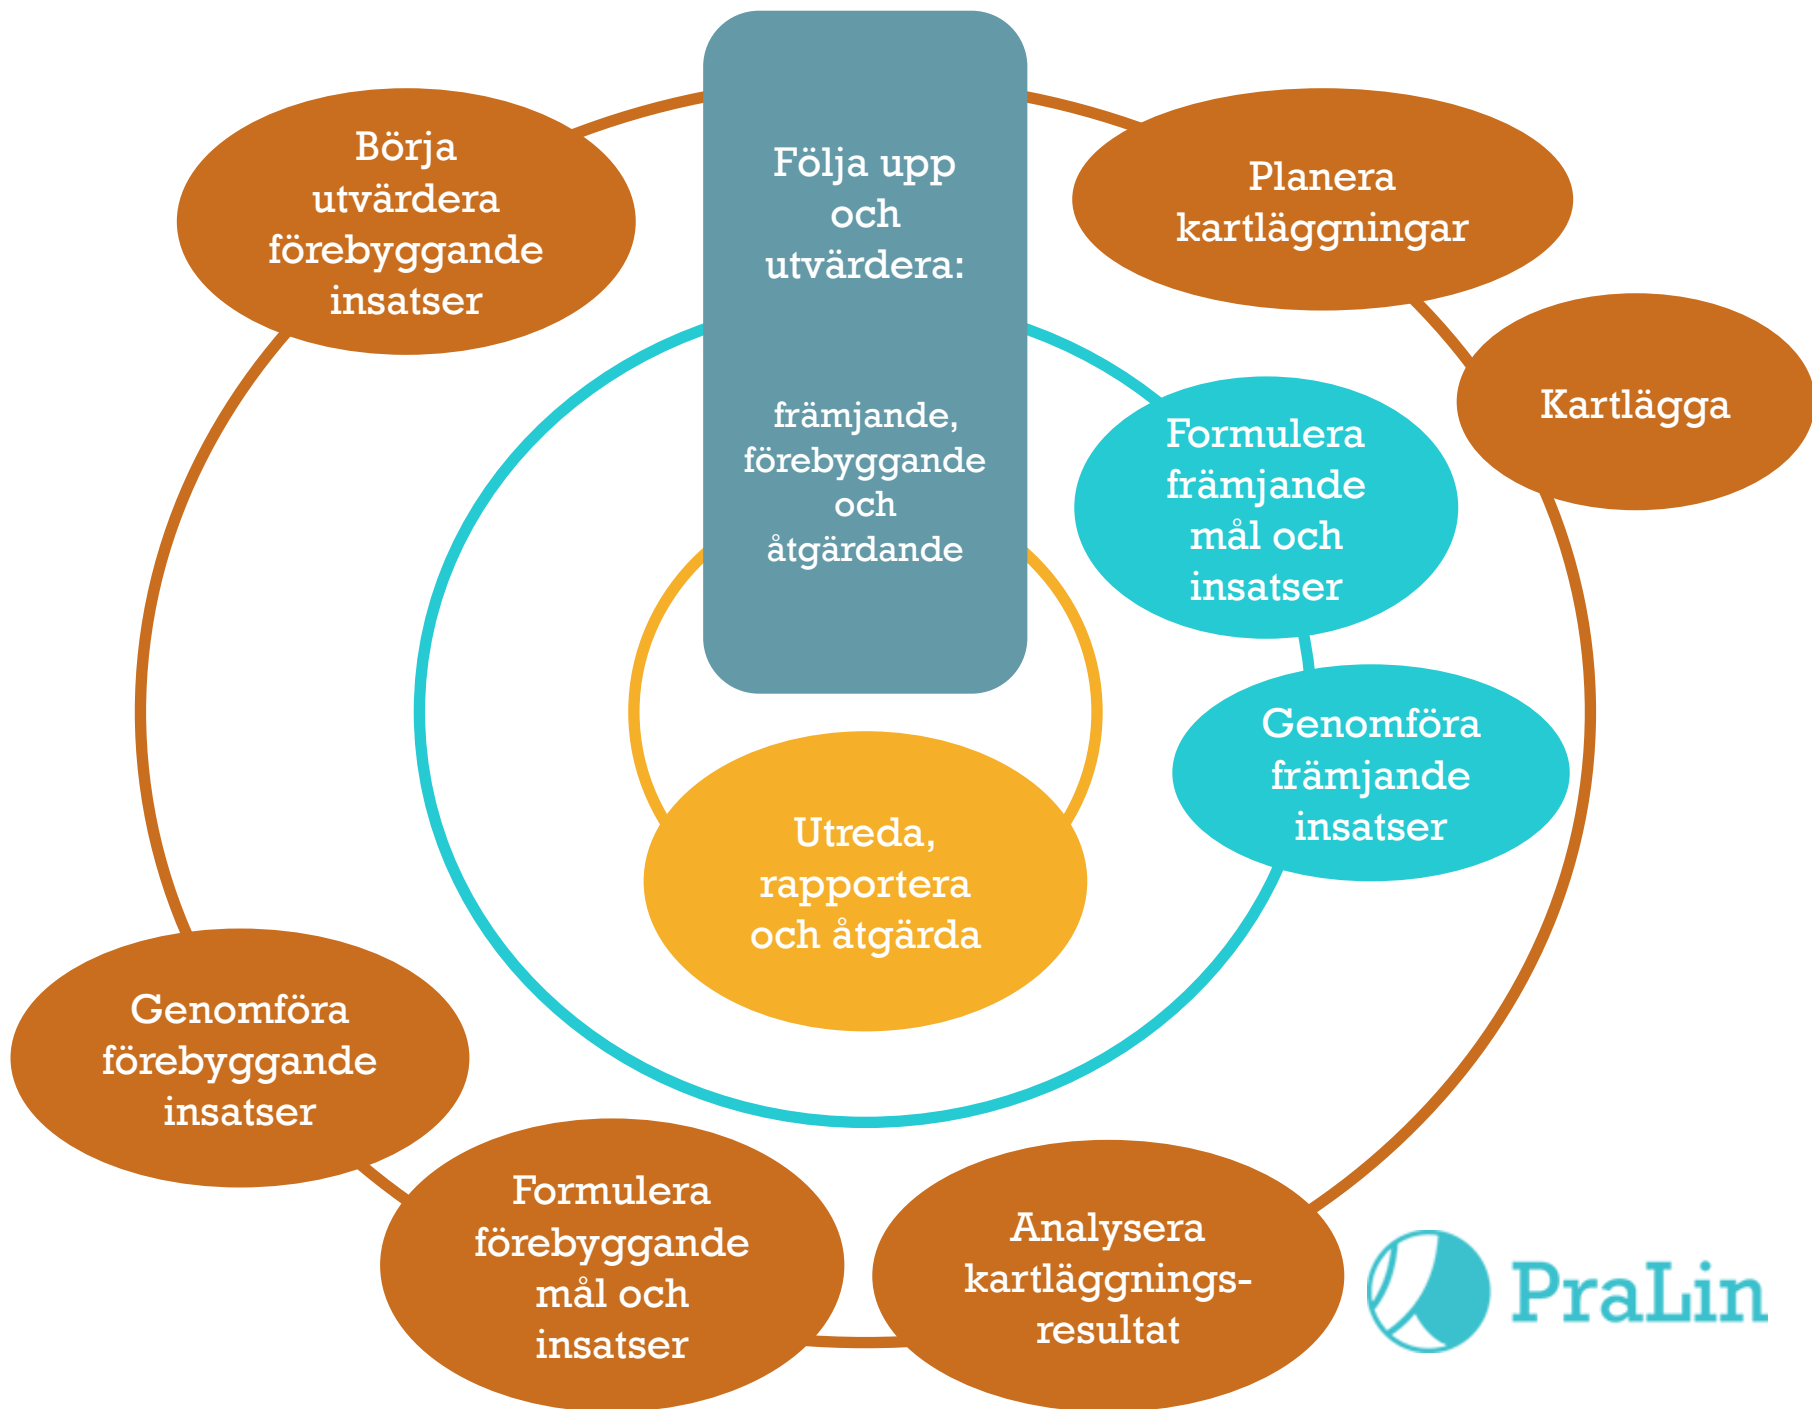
Följa upp och utvärdera:

främjande, förebyggande och åtgärdande

Börja utvärdera förebyggande insatser

Planera kartläggningar

Kartlägga

Formulera främjande mål och insatser

Genomföra främjande insatser

Utreda, rapportera och åtgärda

Genomföra förebyggande insatser

Formulera förebyggande mål och insatser

Analysera kartläggningsresultat

PraLin